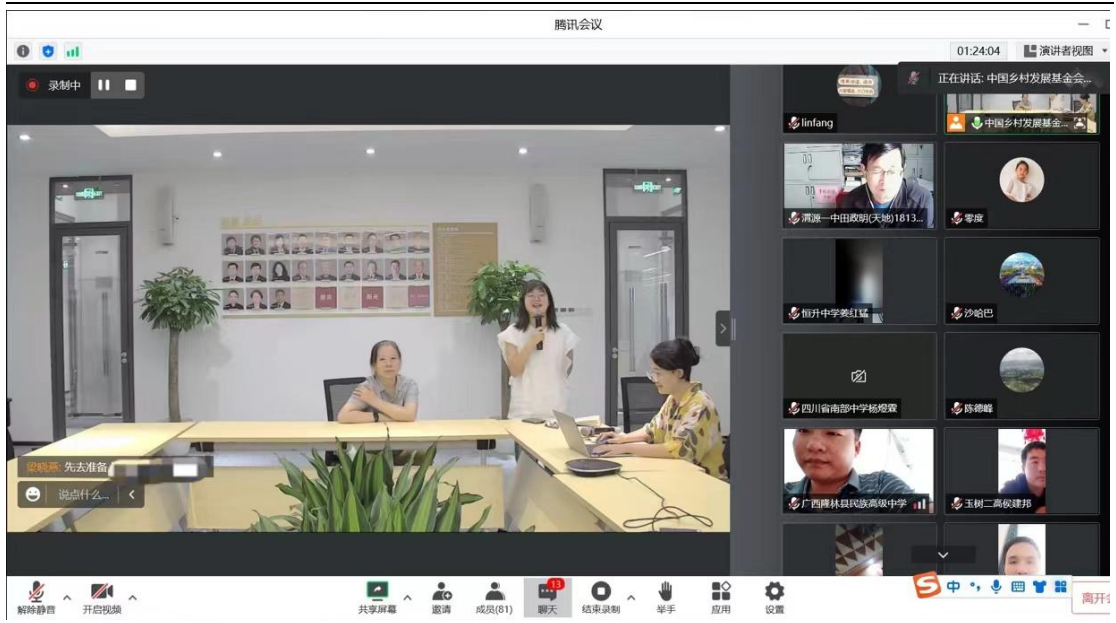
腾讯会议

01:24:04 演讲者视图

录制中

正在讲话: 中国乡村发展基金会...

linfang

中国乡村发展基金...

渭源一中田政明(天地)1813...

零度

恒升中学姜红猛

沙哈巴

四川省南部中学杨熳霖

陈德峰

广西隆林县民族高级中学

玉树二高侯建邦

梁晓燕: 先去准备

说点什么...

解除静音

开启视频

共享屏幕

邀请

成员(81)

13

聊天

结束录制

举手

应用

设置

离开